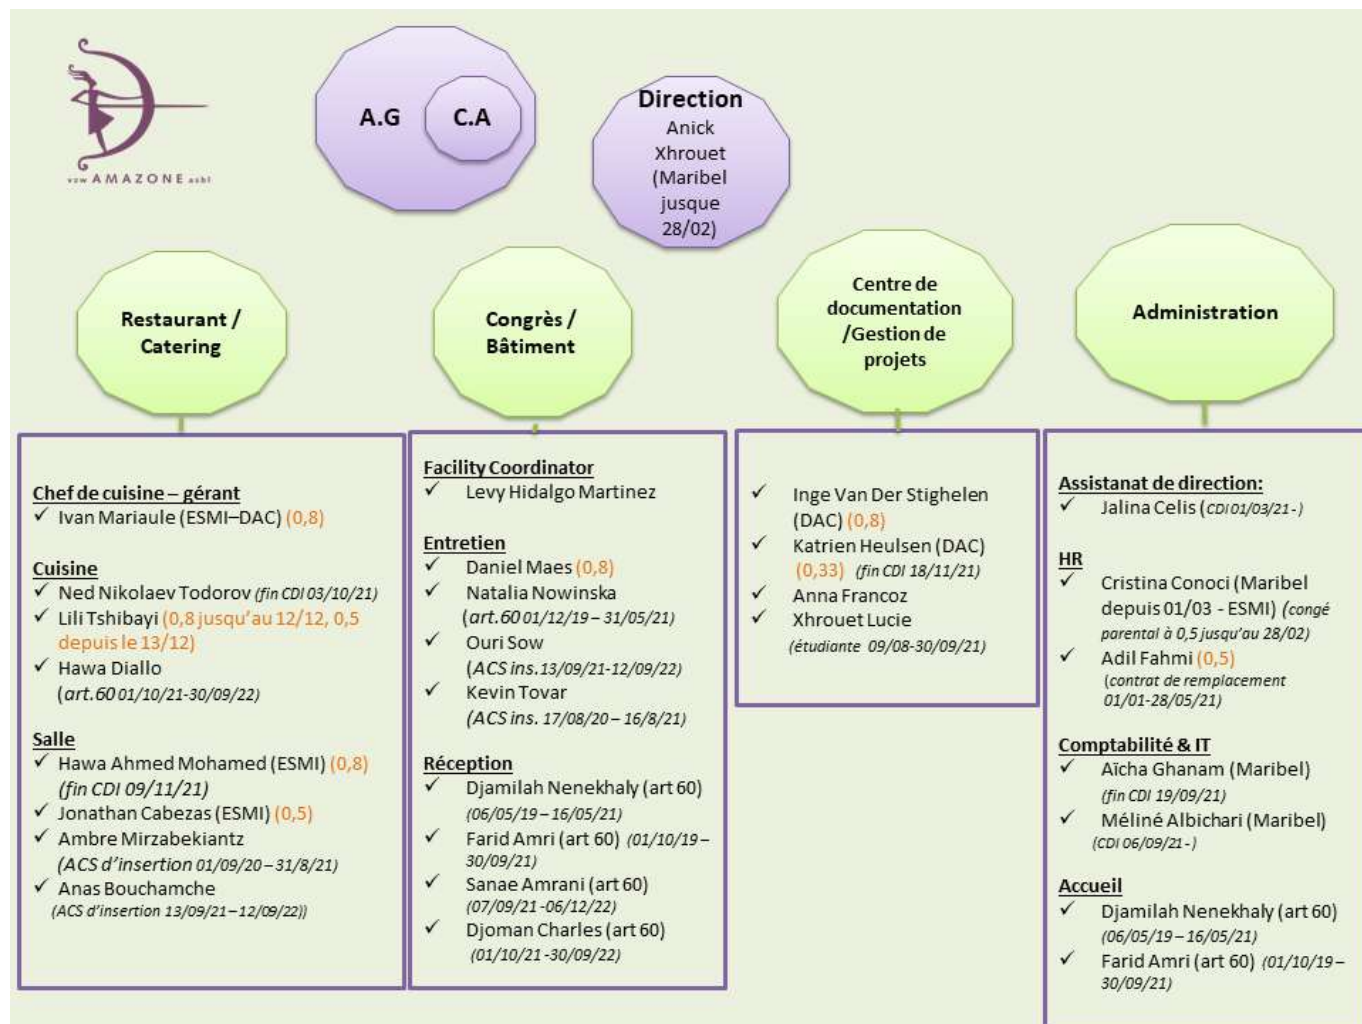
vzw AMAZONE asbl

A.G

C.A

Direction
Anick Xhrouet (Maribel jusque 28/02)

Restaurant / Catering

Congrès / Bâtiment

Centre de documentation /Gestion de projets

Administration

Chef de cuisine – gérant
✓ Ivan Mariaule (ESMI–DAC) (0,8)

Cuisine
✓ Ned Nikolaev Todorov (fin CDI 03/10/21)
✓ Lili Tshibayi (0,8 jusqu'au 12/12, 0,5 depuis le 13/12)
✓ Hawa Diallo (art.60 01/10/21-30/09/22)

Salle
✓ Hawa Ahmed Mohamed (ESMI) (0,8) (fin CDI 09/11/21)
✓ Jonathan Cabezas (ESMI) (0,5)
✓ Ambre Mirzabekiantz (ACS d'insertion 01/09/20 – 31/8/21)
✓ Anas Bouchamche (ACS d'insertion 13/09/21 – 12/09/22))

Facility Coordinator
✓ Levy Hidalgo Martinez

Entretien
✓ Daniel Maes (0,8)
✓ Natalia Nowinska (art.60 01/12/19 – 31/05/21)
✓ Ouri Sow (ACS ins. 13/09/21-12/09/22)
✓ Kevin Tovar (ACS ins. 17/08/20 – 16/8/21)

Réception
✓ Djamilah Nenekhaly (art 60) (06/05/19 – 16/05/21)
✓ Farid Amri (art 60) (01/10/19 – 30/09/21)
✓ Sanae Amrani (art 60) (07/09/21 -06/12/22)
✓ Djoman Charles (art 60) (01/10/21 -30/09/22)

✓ Inge Van Der Stighelen (DAC) (0,8)
✓ Katrien Heulsen (DAC) (0,33) (fin CDI 18/11/21)
✓ Anna Francoz
✓ Xhrouet Lucie (étudiante 09/08-30/09/21)

Assistanat de direction:
✓ Jalina Celis (CDI 01/03/21 - )

HR
✓ Cristina Conoci (Maribel depuis 01/03 - ESMI) (congé parental à 0,5 jusqu'au 28/02)
✓ Adil Fahmi (0,5) (contrat de remplacement 01/01-28/05/21)

Comptabilité & IT
✓ Aïcha Ghanam (Maribel) (fin CDI 19/09/21)
✓ Méliné Albichari (Maribel) (CDI 06/09/21 - )

Accueil
✓ Djamilah Nenekhaly (art 60) (06/05/19 – 16/05/21)
✓ Farid Amri (art 60) (01/10/19 – 30/09/21)